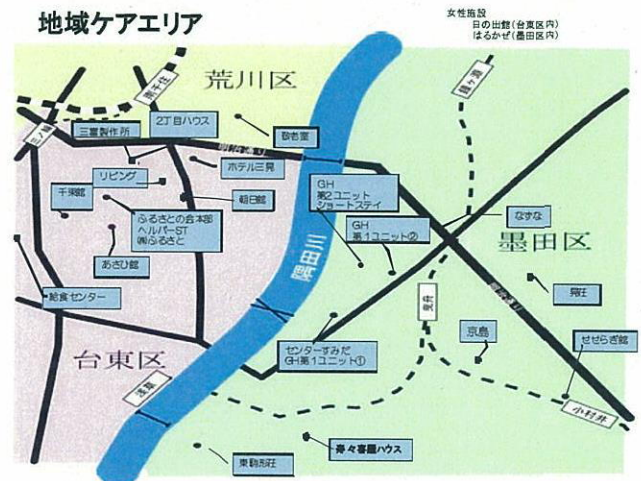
地域ケアエリア

女性施設
日の出館(台東区内)
はるかぜ(墨田区内)

荒川区
南千住
三ノ輪
2丁目ハウス
三喜製作所
敬老室
明治通り
リビング
ホテル三晃
千束館
朝日館
ふるさとの会本部
ヘルパーST
(株)ふるさと
あさひ館
給食センター
台東区
隅田川
GH
第2ユニット
ショートステイ
GH
第1ユニット②
なずな
墨田区
曳舟
鐘ヶ淵
明治通り
翔荘
京島
センターすみだ
GH第1ユニット①
せせらぎ館
浅草
小村井
寿々喜屋ハウス
東駒形荘